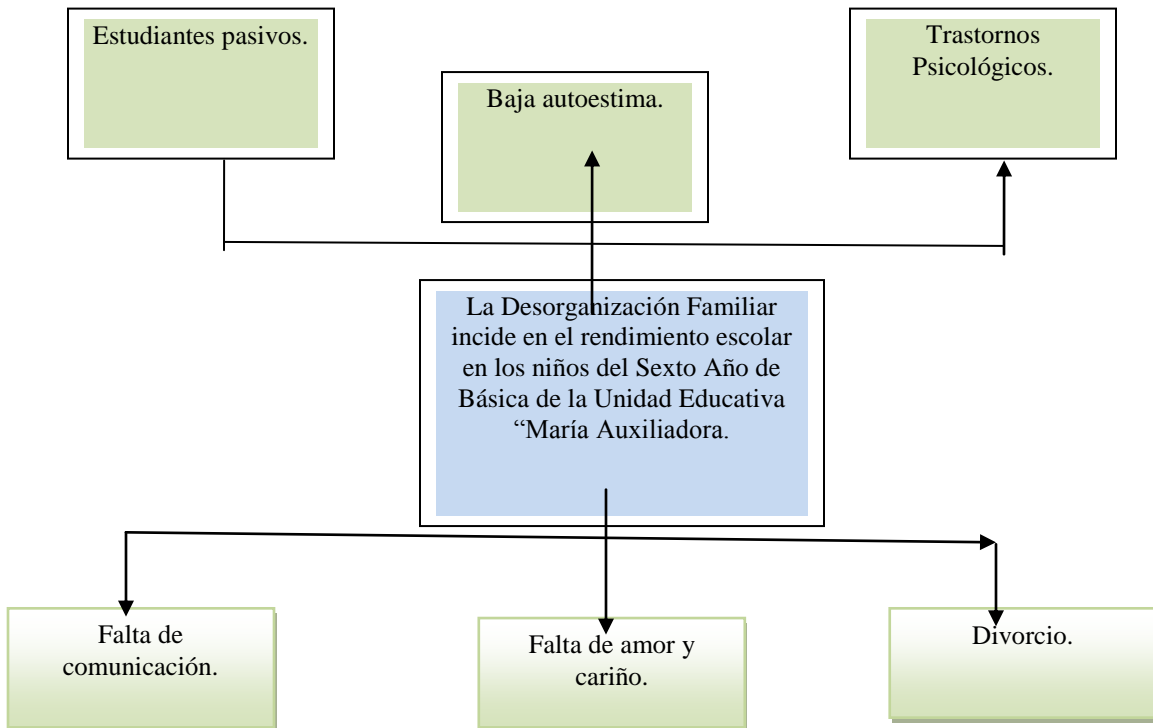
Estudiantes pasivos.

Baja autoestima.

Trastornos Psicológicos.

La Desorganización Familiar incide en el rendimiento escolar en los niños del Sexto Año de Básica de la Unidad Educativa “María Auxiliadora.

Falta de comunicación.

Falta de amor y cariño.

Divorcio.